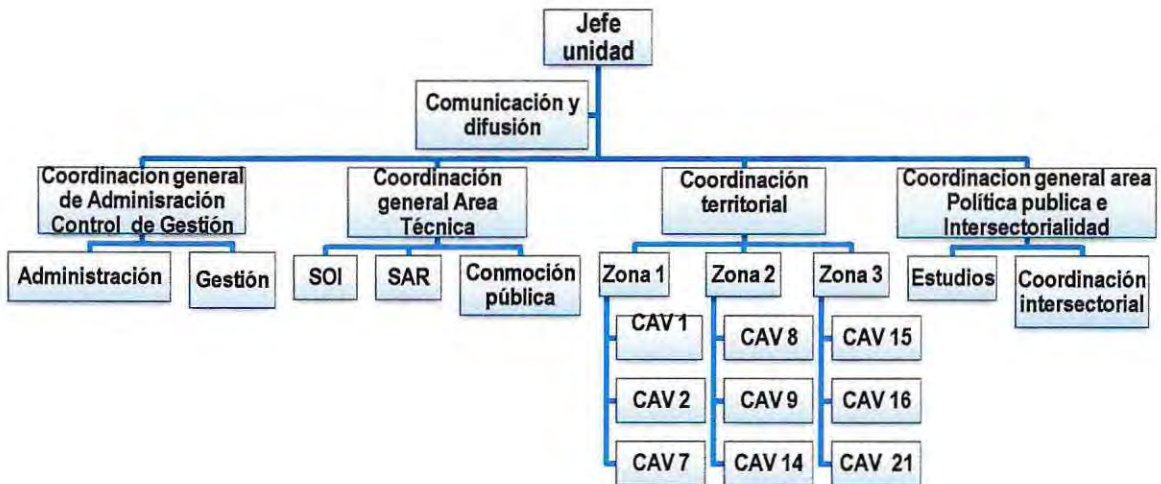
Jefe unidad

Comunicación y difusión

Coordinacion general de Adminisración Control de Gestión

Administración

Gestión

Coordinación general Area Técnica

SOI

SAR

Conmoción pública

Coordinación territorial

Zona 1

CAV 1

CAV 2

CAV 7

Zona 2

CAV 8

CAV 9

CAV 14

Zona 3

CAV 15

CAV 16

CAV 21

Coordinacion general area Política publica e Intersectorialidad

Estudios

Coordinación intersectorial